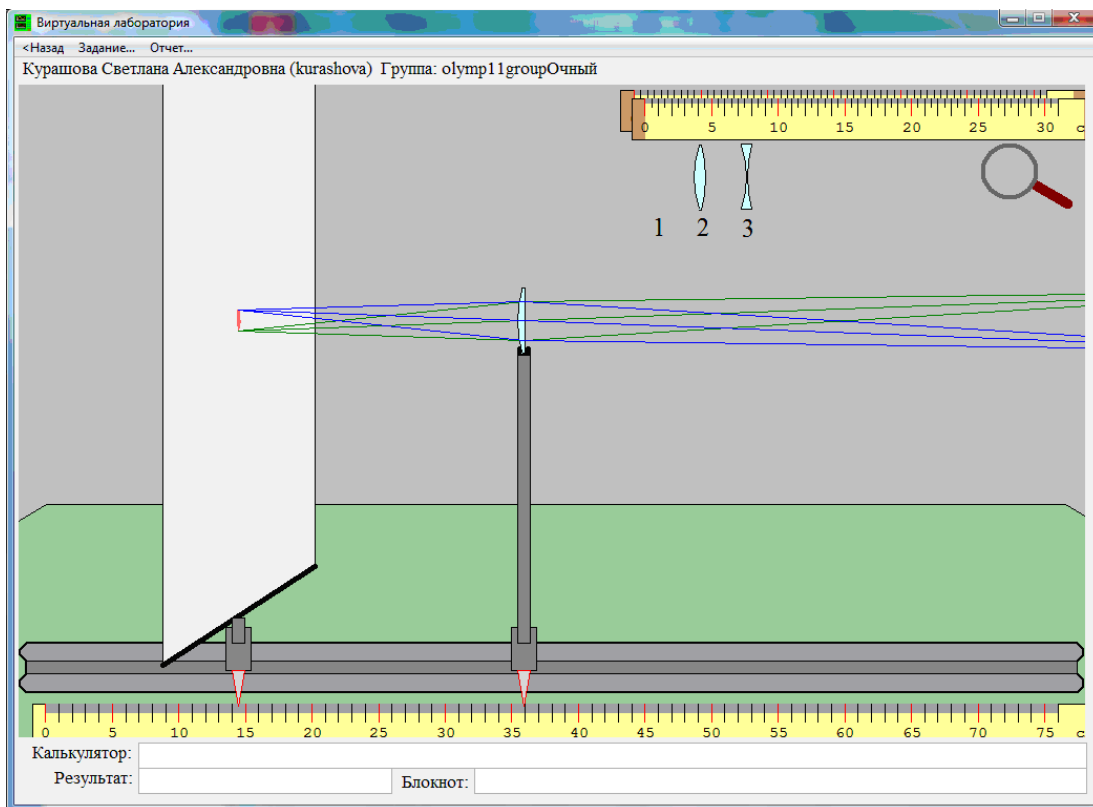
Виртуальная лаборатория

<Назад Задание... Отчет...

Курашова Светлана Александровна (kurashova) Группа: olymp11groupОчный

0 5 10 15 20 25 30 с

1 2 3

0 5 10 15 20 25 30 35 40 45 50 55 60 65 70 75

Калькулятор:

Результат:

Блокнот: